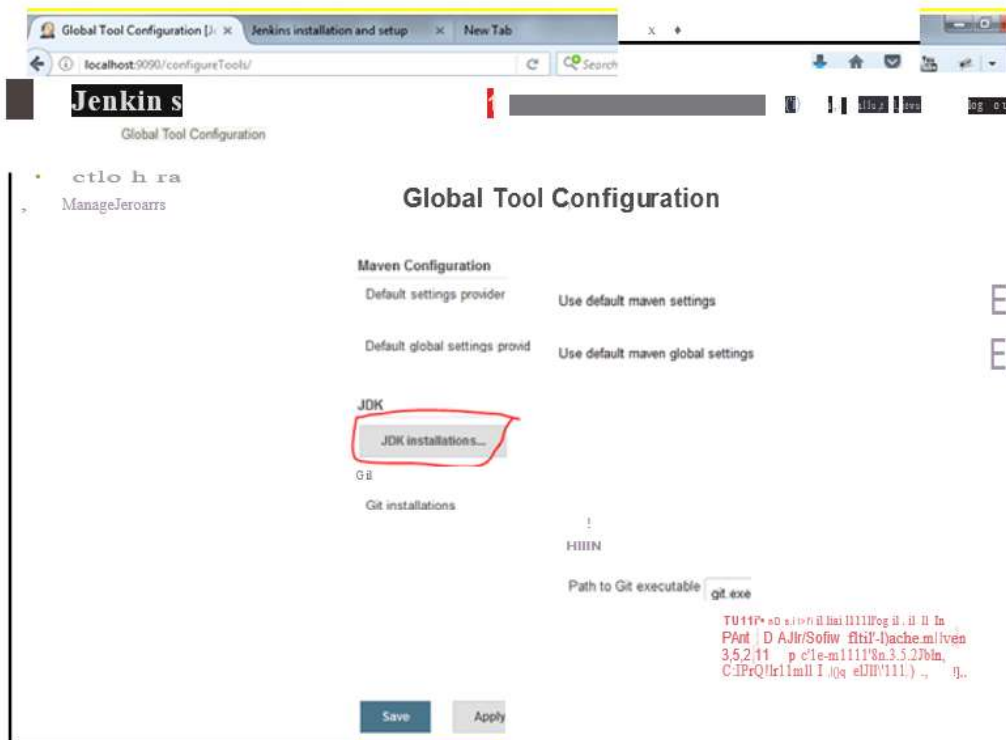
Global Tool Configuration [J× Jenkins installation and setup × New Tab × +

localhost:9090/configureTools/ Search

Jenkin s

Global Tool Configuration

ctlo h ra

ManageJeroarrs

Global Tool Configuration

Maven Configuration

Default settings provider Use default maven settings

Default global settings provid Use default maven global settings

JDK

JDK installations...

Git

Git installations

HIIIN

Path to Git executable git.exe

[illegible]

Save Apply